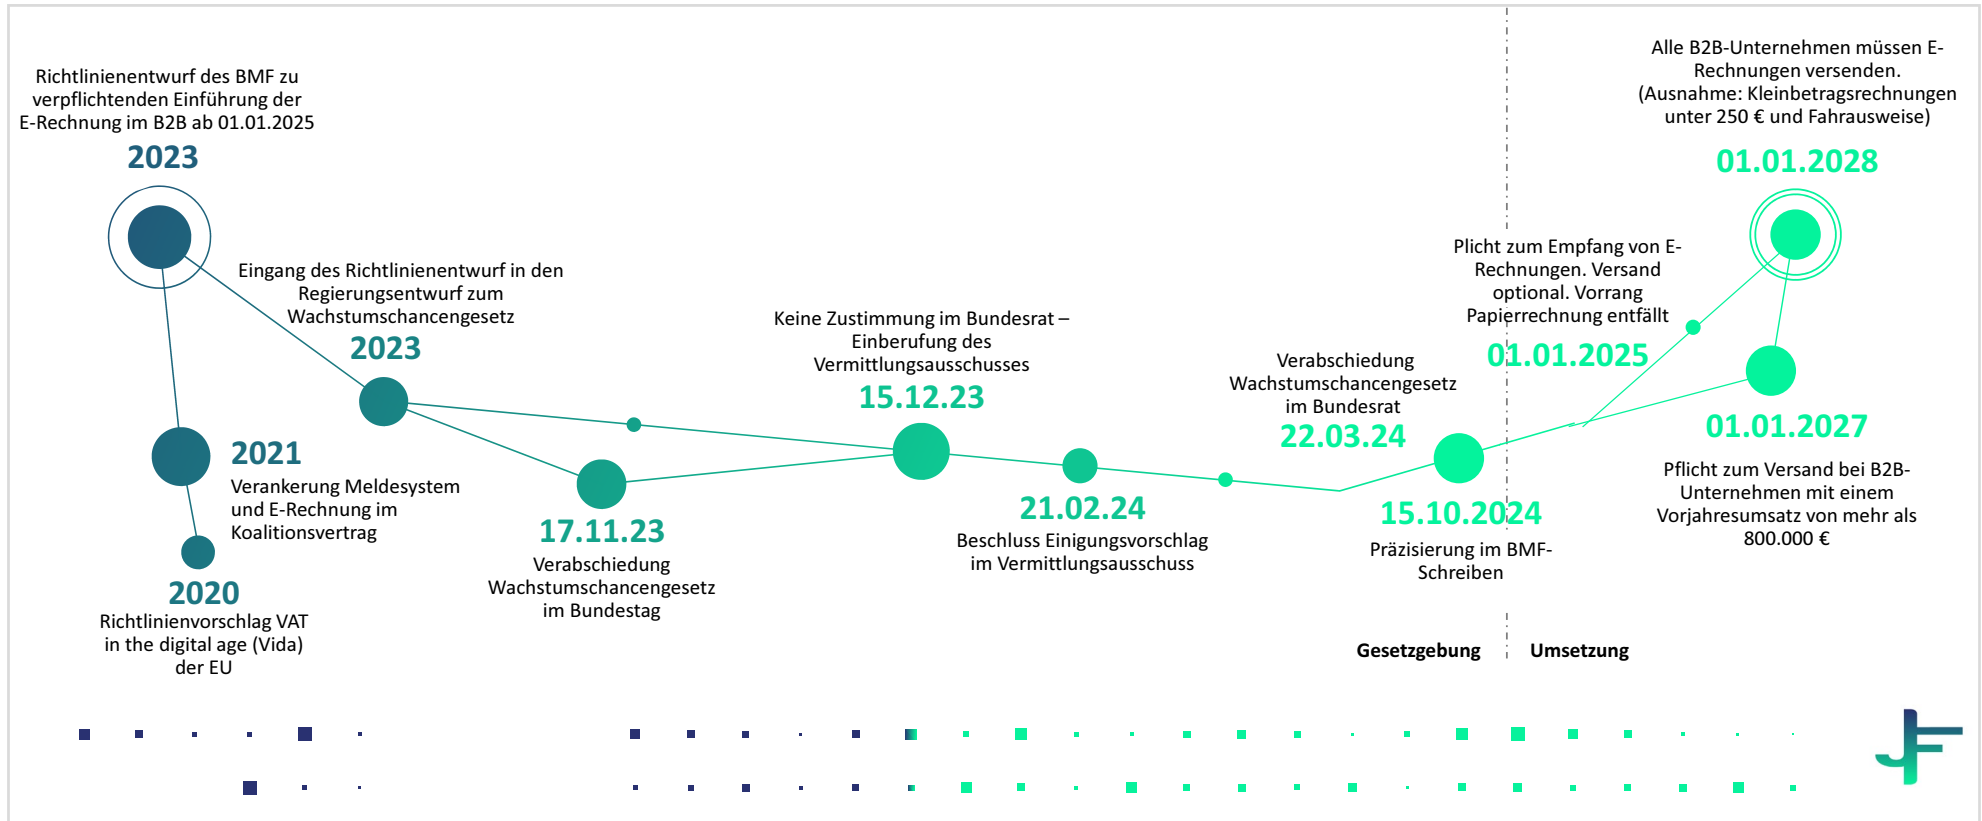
Richtlinienentwurf des BMF zu verpflichtenden Einführung der E-Rechnung im B2B ab 01.01.2025

2023

Eingang des Richtlinienentwurf in den Regierungsentwurf zum Wachstumschancengesetz

2023

2021

Verankerung Meldesystem und E-Rechnung im Koalitionsvertrag

2020

Richtlinienvorschlag VAT in the digital age (Vida) der EU

17.11.23

Verabschiedung Wachstumschancengesetz im Bundestag

Keine Zustimmung im Bundesrat – Einberufung des Vermittlungsausschusses

15.12.23

21.02.24

Beschluss Einigungsvorschlag im Vermittlungsausschuss

Verabschiedung Wachstumschancengesetz im Bundesrat

22.03.24

15.10.2024

Präzisierung im BMF-Schreiben

Plicht zum Empfang von E-Rechnungen. Versand optional. Vorrang Papierrechnung entfällt

01.01.2025

Alle B2B-Unternehmen müssen E-Rechnungen versenden. (Ausnahme: Kleinbetragsrechnungen unter 250 € und Fahrausweise)

01.01.2028

01.01.2027

Pflicht zum Versand bei B2B-Unternehmen mit einem Vorjahresumsatz von mehr als 800.000 €

Gesetzgebung

Umsetzung